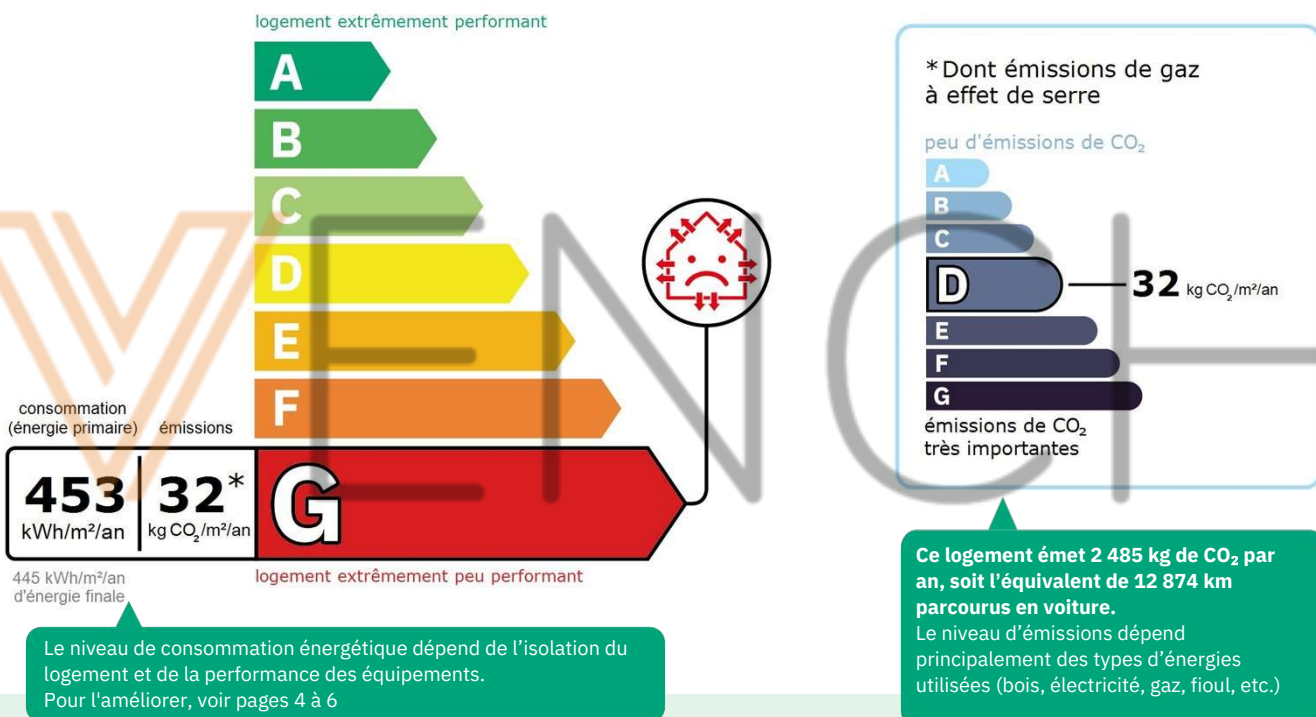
logement extrêmement performant

A
B
C
D
E
F
G

consommation (énergie primaire)

émissions

453 kWh/m²/an

32* kg $CO_2$/m²/an

445 kWh/m²/an d'énergie finale

logement extrêmement peu performant

*Dont émissions de gaz à effet de serre

peu d'émissions de $CO_2$

A
B
C
D
E
F
G

32 kg $CO_2$/m²/an

émissions de $CO_2$ très importantes

Le niveau de consommation énergétique dépend de l'isolation du logement et de la performance des équipements.
Pour l'améliorer, voir pages 4 à 6

**Ce logement émet 2 485 kg de $CO_2$ par an, soit l'équivalent de 12 874 km parcourus en voiture.**
Le niveau d'émissions dépend principalement des types d'énergies utilisées (bois, électricité, gaz, fioul, etc.)